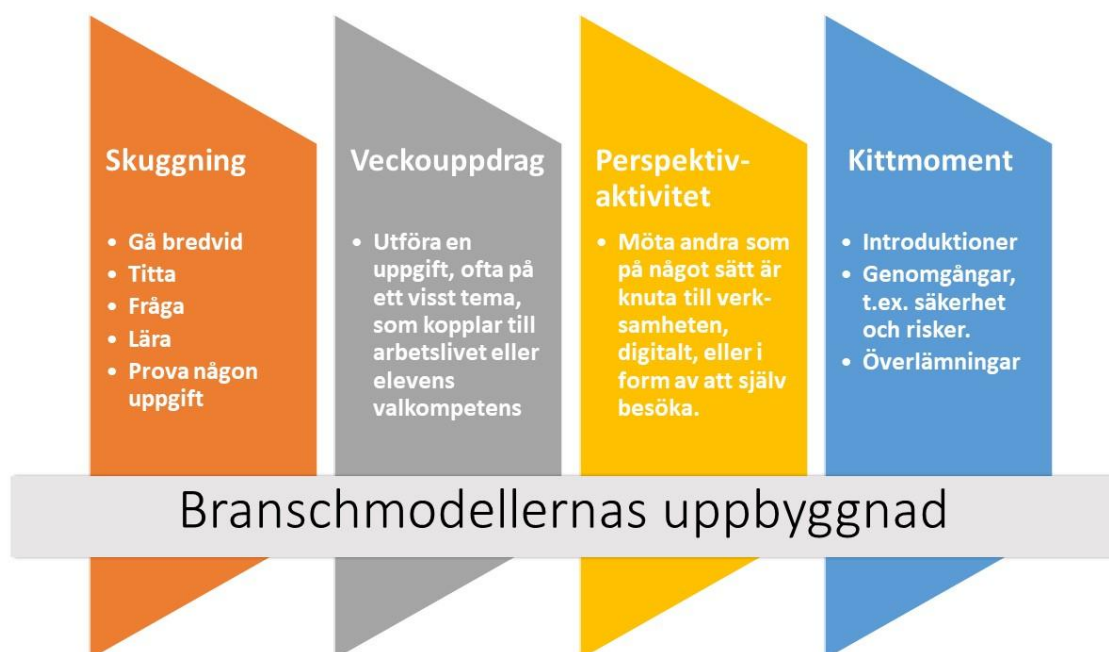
Skuggning

- Gå bredvid
- Titta
- Fråga
- Lära
- Prova någon uppgift

Veckouppdrag

- Utföra en uppgift, ofta på ett visst tema, som kopplar till arbetslivet eller elevens valkompetens

Perspektiv-aktivitet

- Möta andra som på något sätt är knuta till verksamheten, digitalt, eller i form av att själv besöka.

Kittmoment

- Introduktioner
- Genomgångar, t.ex. säkerhet och risker.
- Överlämningar

Branschmodellernas uppbyggnad